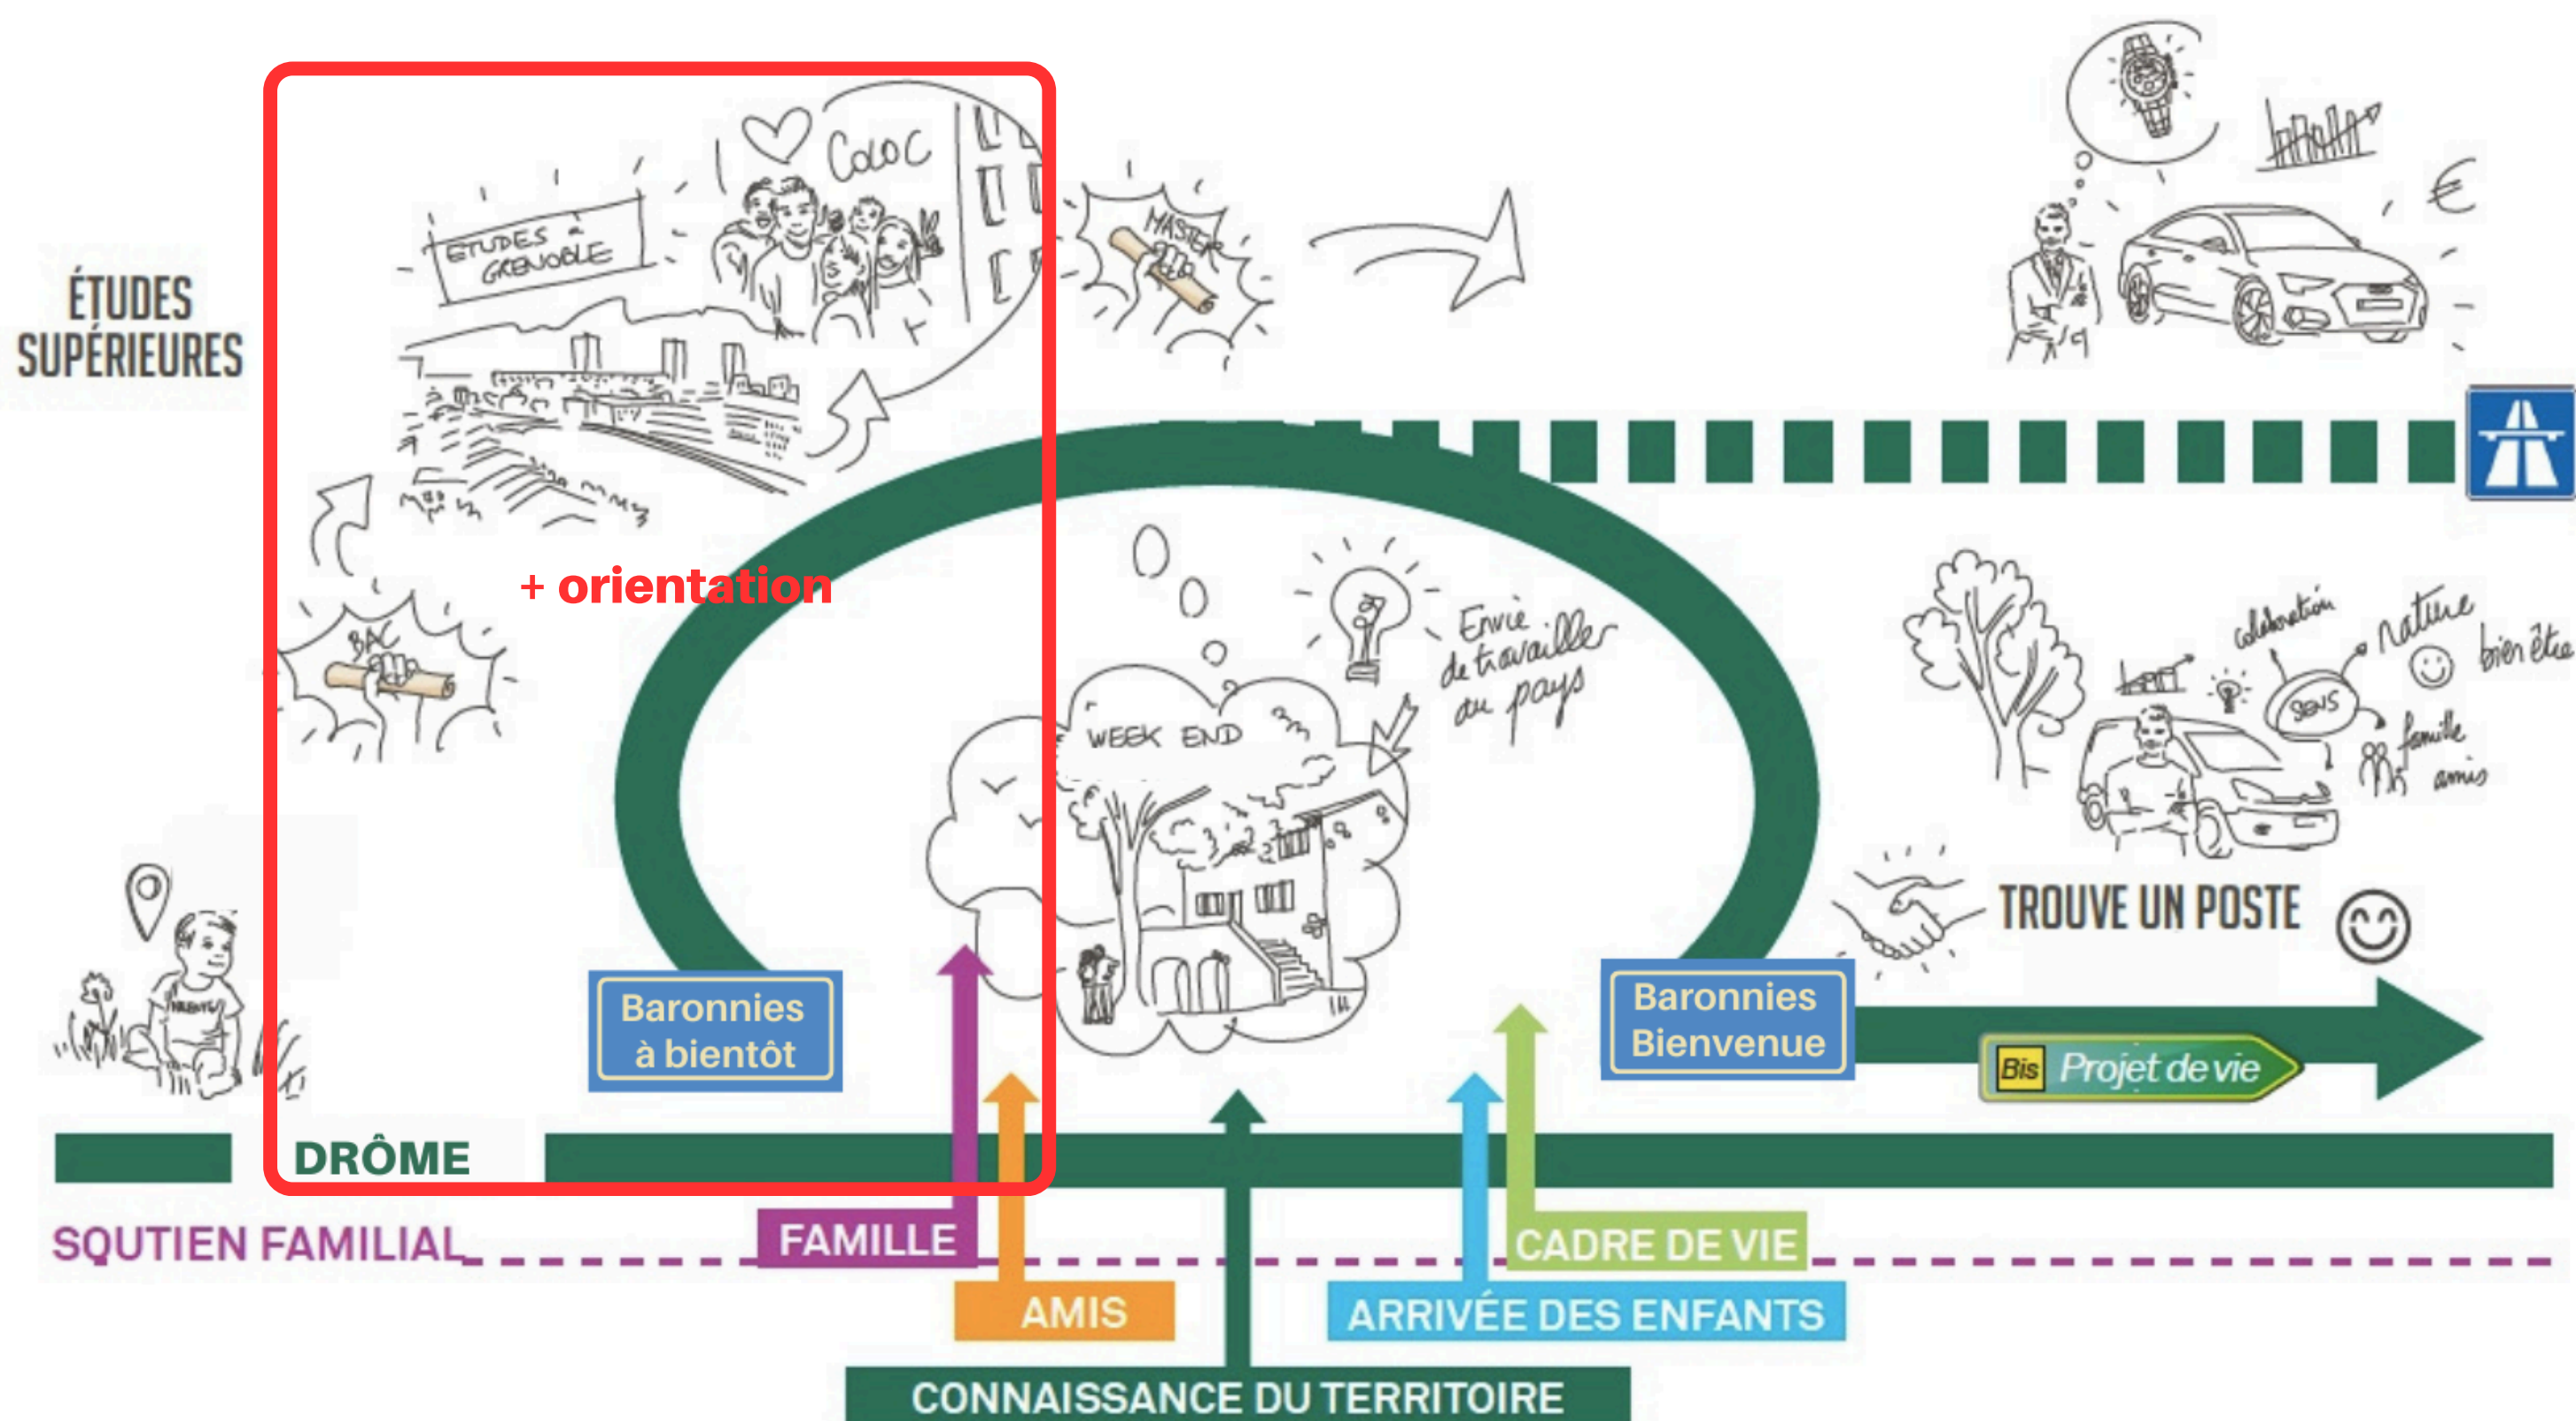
ÉTUDES SUPÉRIEURES

ETUDES à GRENOBLE

Coloc

MASTER

BAC

+ orientation

WEEK END

Envie de travailler au pays

célébration

nature

bien être

sens

famille

amis

€

TROUVE UN POSTE

Baronnies à bientôt

Baronnies Bienvenue

Bis Projet de vie

DRÔME

SOUTIEN FAMILIAL

FAMILLE

AMIS

CADRE DE VIE

ARRIVÉE DES ENFANTS

CONNAISSANCE DU TERRITOIRE